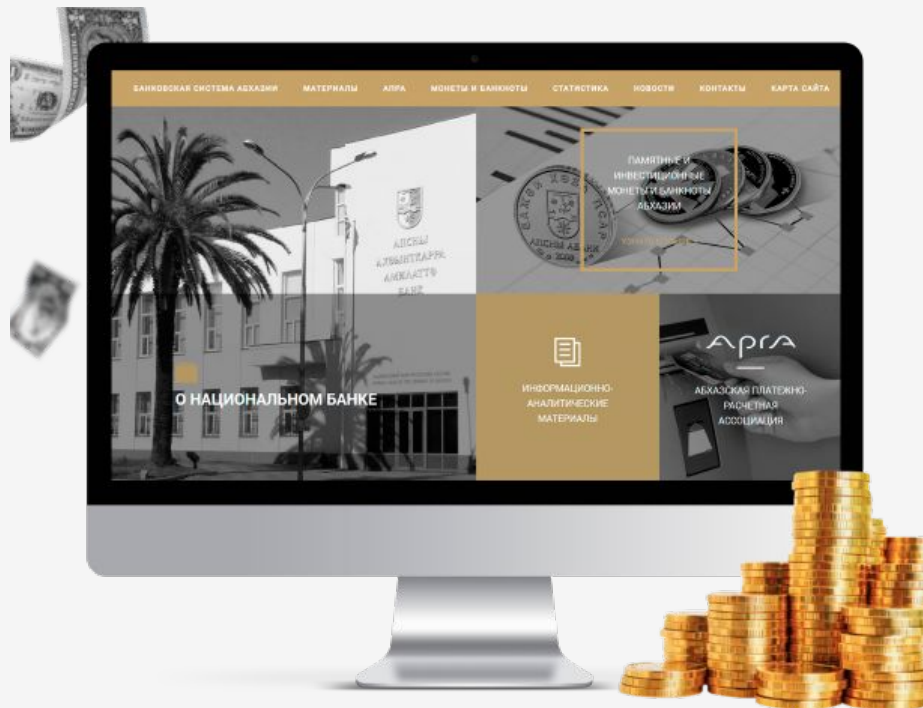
БАНКОВСКАЯ СИСТЕМА АБХАЗИИ МАТЕРИАЛЫ АПРА МОНЕТЫ И БАНКНОТЫ СТАТИСТИКА НОВОСТИ КОНТАКТЫ КАРТА САЙТА

АПСНЫ АХЬЫНТКАРРА АМИЛАТТЪ БАНК

ПАМЯТНЫЕ И ИНВЕСТИЦИОННЫЕ МОНЕТЫ И БАНКНОТЫ АБХАЗИИ

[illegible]

О НАЦИОНАЛЬНОМ БАНКЕ

ИНФОРМАЦИОННО-АНАЛИТИЧЕСКИЕ МАТЕРИАЛЫ

АПРА

АБХАЗСКАЯ ПЛАТЕЖНО-РАСЧЕТНАЯ АССОЦИАЦИЯ